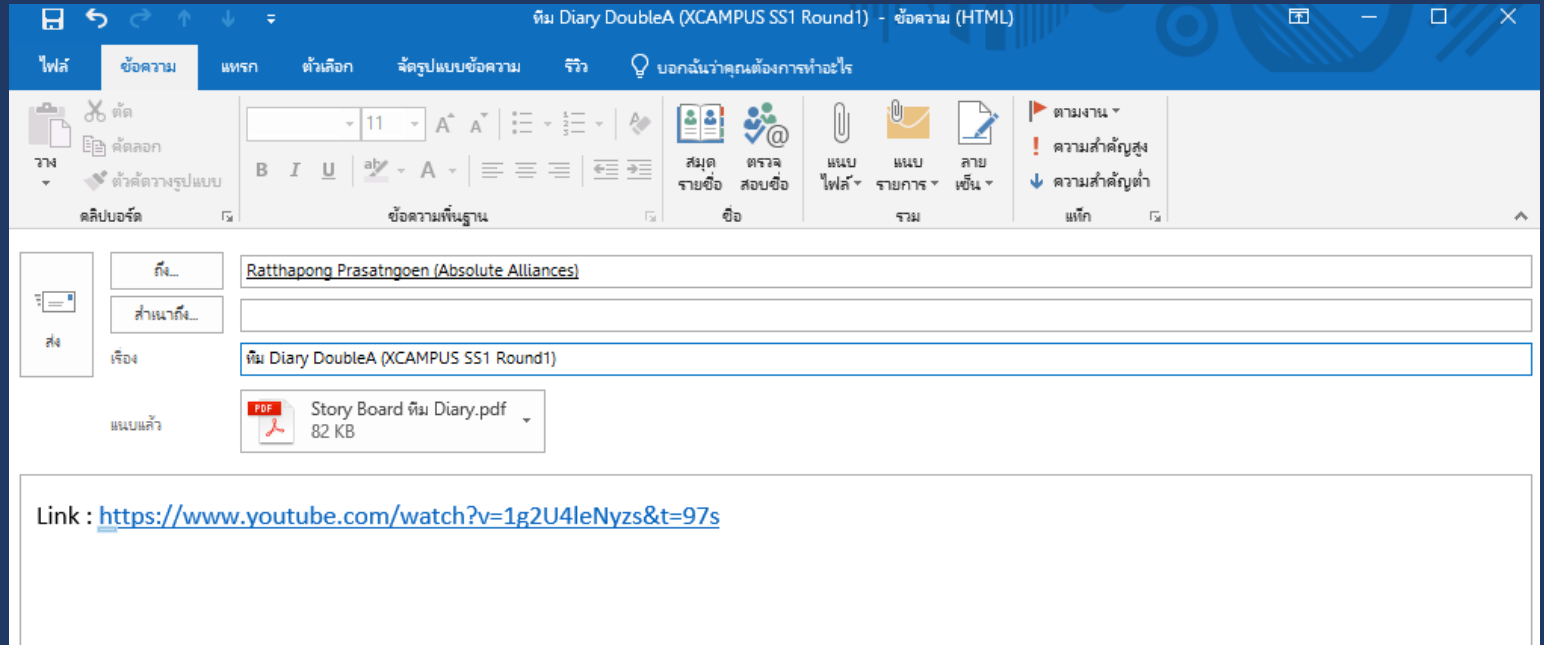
ทีม Diary DoubleA (XCAMPUS SS1 Round1) - ข้อความ (HTML)

ไฟล์ ข้อความ แทรก ตัวเลือก จัดรูปแบบข้อความ รีวิว บอกฉันว่าคุณต้องการทำอะไร

วาง ตัด คัดลอก ตัวคัดวางรูปแบบ
คลิปบอร์ด

11
B I U A
ข้อความพื้นฐาน

สมุดรายชื่อ ตรวจสอบชื่อ
ชื่อ

แนบไฟล์ แนบรายการ ลายเซ็น
รวม

ตามงาน
ความสำคัญสูง
ความสำคัญต่ำ
แท็ก

ส่ง

ถึง... Ratthapong Prasatngoen (Absolute Alliances)

สำเนาถึง...

เรื่อง ทีม Diary DoubleA (XCAMPUS SS1 Round1)

แนบแล้ว Story Board ทีม Diary.pdf
82 KB

Link : https://www.youtube.com/watch?v=1g2U4leNyzs&t=97s